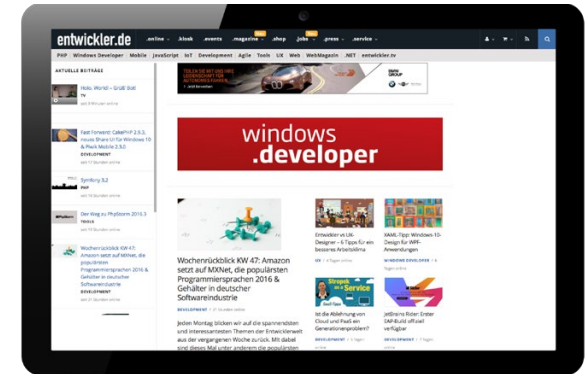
entwickler.de .online .kiosk .events .magazine .shop .jobs .press .service

PHP Windows Developer Mobile JavaScript IoT Development Agile Tools UX Web WebMagazin .NET entwickler.tv

AKTUELLE BEITRÄGE

Hello, World – Grüß Gott
TV

Fast Forward: CakePHP 2.10.3, neues Share UI für Windows 10 & Plesk Mobile 2.3.0
DEVELOPMENT

Symfony 3.2
PHP

Der Weg zu PhpStorm 2016.3
TOOLS

Wochenrückblick KW 47: Amazon setzt auf MXNet, die populärsten Programmiersprachen 2016 & Gehälter in deutscher Softwareindustrie
DEVELOPMENT

windows .developer

Wochenrückblick KW 47: Amazon setzt auf MXNet, die populärsten Programmiersprachen 2016 & Gehälter in deutscher Softwareindustrie

DEVELOPMENT

Jeden Montag blicken wir auf die spannendsten und interessantesten Themen der Entwicklerwelt aus der vergangenen Woche zurück. Mit dabei sind dieses Mal unter anderem die populärsten

Entwickler vs UX-Designer – 5 Tipps für ein besseres Arbeitsklima

XAML-Tipp: Windows-10-Design für WPF-Anwendungen

WINDOWS DEVELOPER

Ist die Ablehnung von Cloud und PaaS ein Generationenproblem?

DEVELOPMENT

JetBrains Rider: Erster EAP-Build offiziell verfügbar

DEVELOPMENT